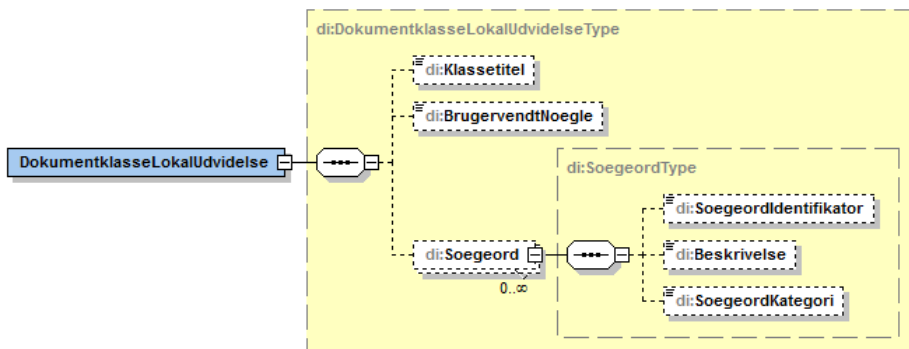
DokumentklasseLokalUdvidelse

di:DokumentklasseLokalUdvidelseType

di:Klassetitel

di:BrugervendtNoegle

di:Soegeord

0..∞

di:SoegeordType

di:SoegeordIdentifikator

di:Beskrivelse

di:SoegeordKategori